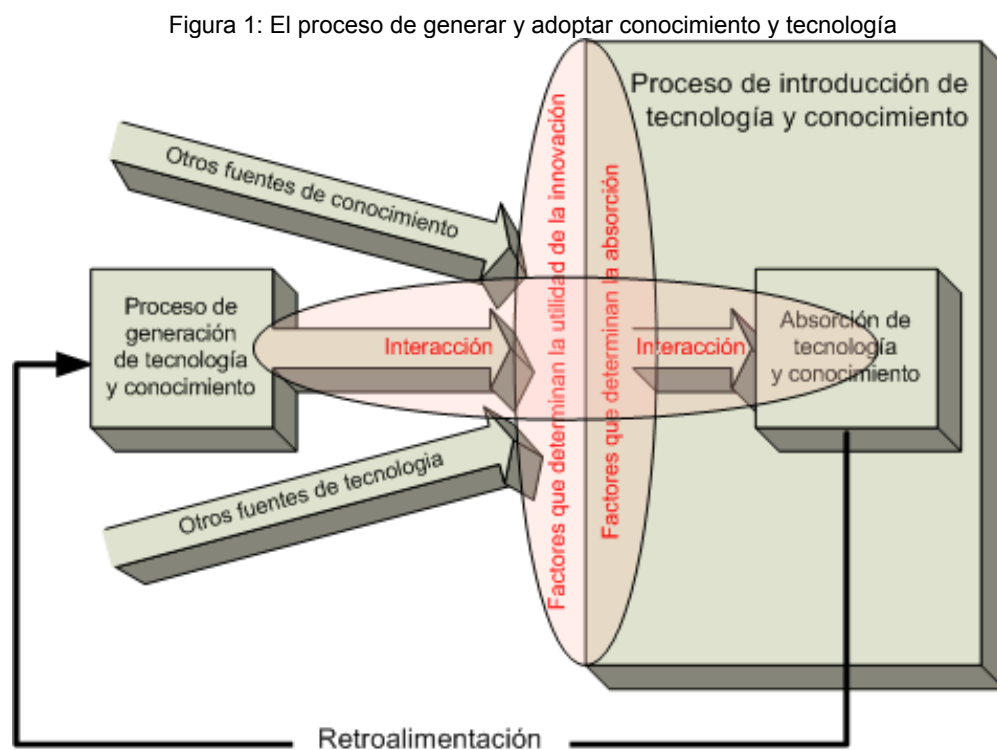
Figura 1: El proceso de generar y adoptar conocimiento y tecnología

Proceso de introducción de tecnología y conocimiento

Otros fuentes de conocimiento

Factores que determinan la utilidad de la innovación

Factores que determinan la absorción

Proceso de generación de tecnología y conocimiento

Interacción

Interacción

Absorción de tecnología y conocimiento

Otros fuentes de tecnologia

Retroalimentación